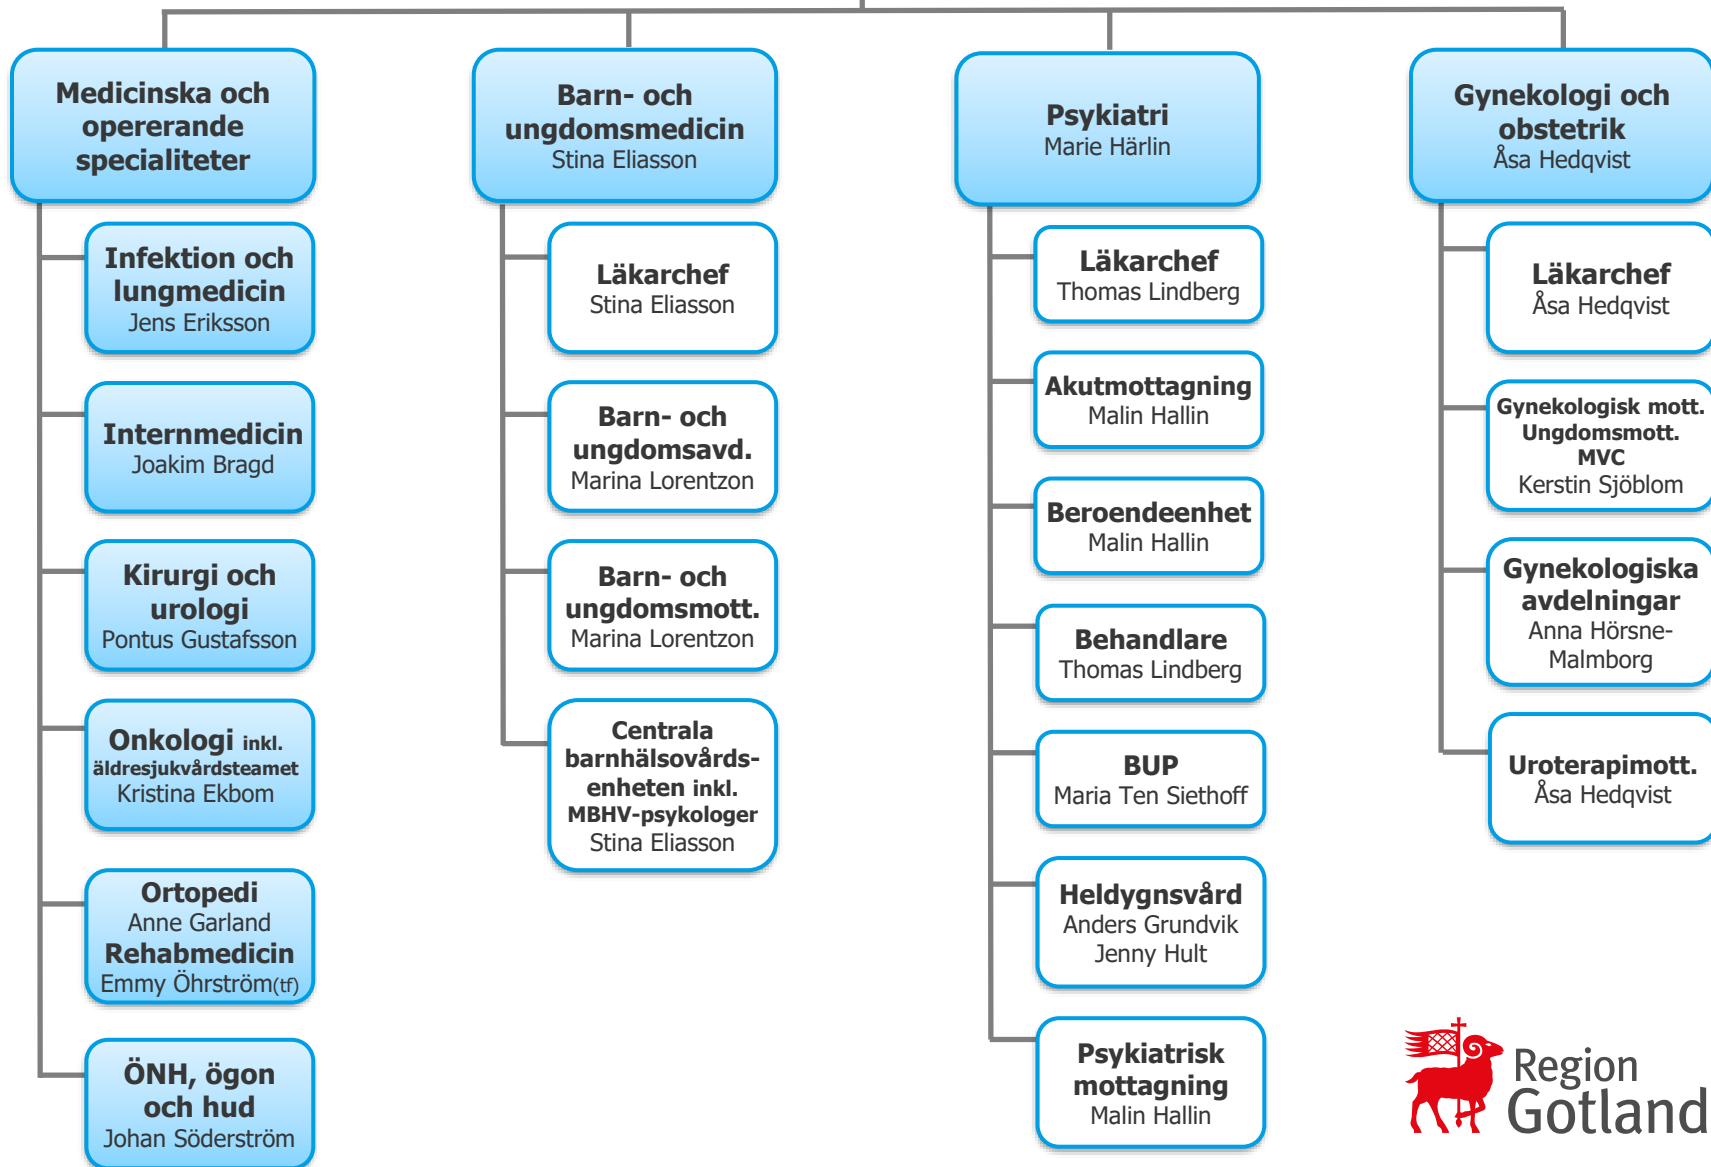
Medicinska och opererande specialiteter

Infektion och lungmedicin
Jens Eriksson

Internmedicin
Joakim Bragd

Kirurgi och urologi
Pontus Gustafsson

Onkologi inkl. äldresjukvårdsteamet
Kristina Ekbom

Ortopedi
Anne Garland
Rehabmedicin
Emmy Öhrström(tf)

ÖNH, ögon och hud
Johan Söderström

Barn- och ungdomsmedicin
Stina Eliasson

Läkarchef
Stina Eliasson

Barn- och ungdomsavd.
Marina Lorentzon

Barn- och ungdomsmott.
Marina Lorentzon

Centrala barnhälsovårdsenheten inkl. MBHV-psykologer
Stina Eliasson

Psykiatri
Marie Härlin

Läkarchef
Thomas Lindberg

Akutmottagning
Malin Hallin

Beroendeenhet
Malin Hallin

Behandlare
Thomas Lindberg

BUP
Maria Ten Siethoff

Heldygnsvård
Anders Grundvik
Jenny Hult

Psykiatrisk mottagning
Malin Hallin

Gynekologi och obstetrik
Åsa Hedqvist

Läkarchef
Åsa Hedqvist

Gynekologisk mott.
Ungdomsmott.
MVC
Kerstin Sjöblom

Gynekologiska avdelningar
Anna Hörsne-Malmborg

Uroterapimott.
Åsa Hedqvist

Region Gotland